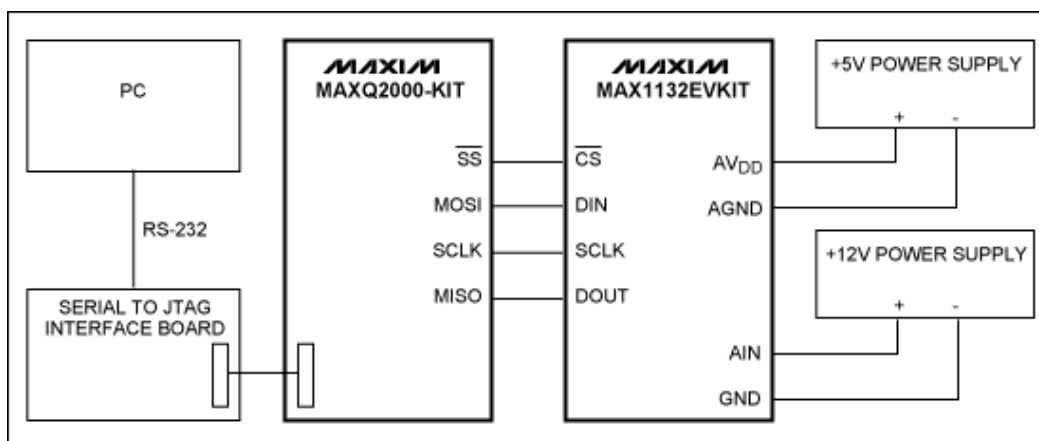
PC

RS-232

SERIAL TO JTAG INTERFACE BOARD

MAXIM
MAXQ2000-KIT

$\overline{SS}$
MOSI
SCLK
MISO

MAXIM
MAX1132EVKIT

$\overline{CS}$
DIN
SCLK
DOUT

AV$_{DD}$
AGND
AIN
GND

+5V POWER SUPPLY
+ -

+12V POWER SUPPLY
+ -